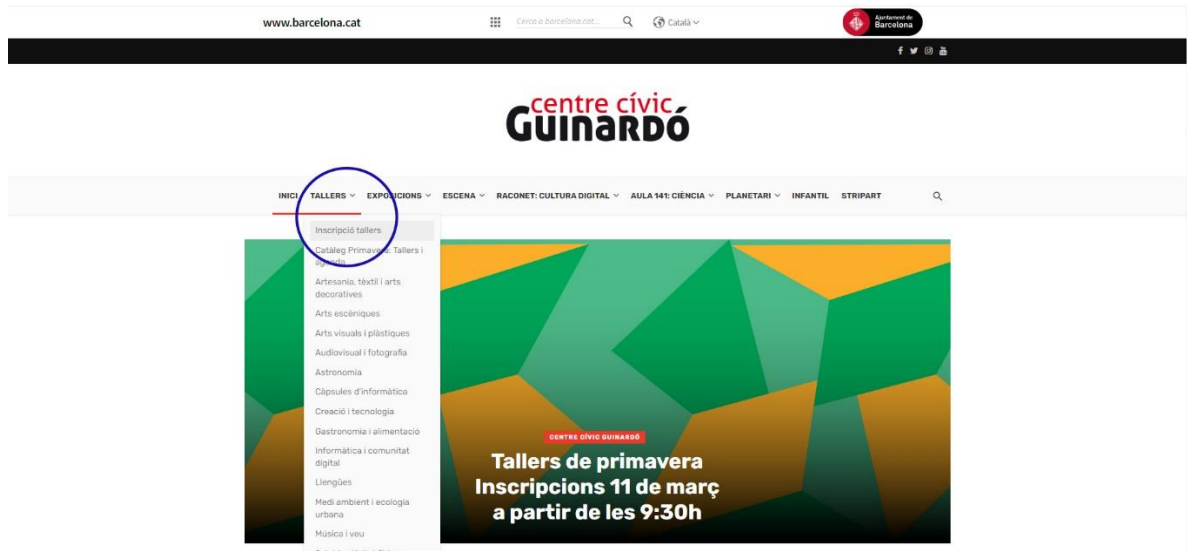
www.barcelona.cat

Cerca a barcelona.cat...

Català

Ajuntament de Barcelona

centre cívic GUINARDÓ

INICI TALLERS EXPOSICIONS ESCENA RACONET: CULTURA DIGITAL AULA 141: CIÈNCIA PLANETARI INFANTIL STRIPART

Inscripció tallers
Catàleg Primavera. Tallers i agenda
Artesania, tèxtil i arts decoratives
Arts escèniques
Arts visuals i plàstiques
Audiovisual i fotografia
Astronomia
Càpsules d'informàtica
Creació i tecnologia
Gastronomia i alimentació
Informàtica i comunitat digital
Llengües
Medi ambient i ecologia urbana
Música i veu
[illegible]

CENTRE CÍVIC GUINARDÓ

Tallers de primavera
Inscripcions 11 de març a partir de les 9:30h